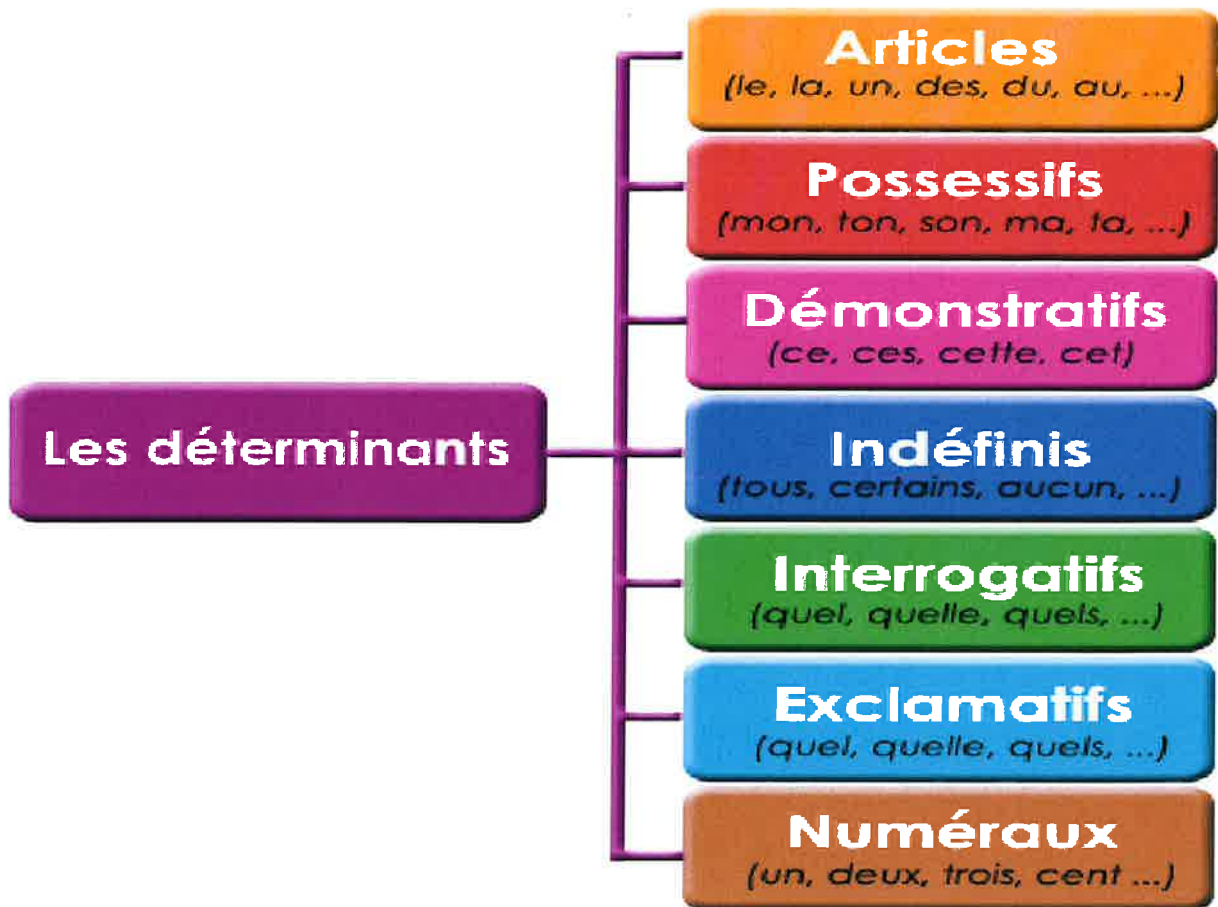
Les déterminants

Articles
(le, la, un, des, du, au, ...)

Possessifs
(mon, ton, son, ma, ta, ...)

Démonstratifs
(ce, ces, cette, cet)

Indéfinis
(tous, certains, aucun, ...)

Interrogatifs
(quel, quelle, quels, ...)

Exclamatifs
(quel, quelle, quels, ...)

Numéraux
(un, deux, trois, cent ...)